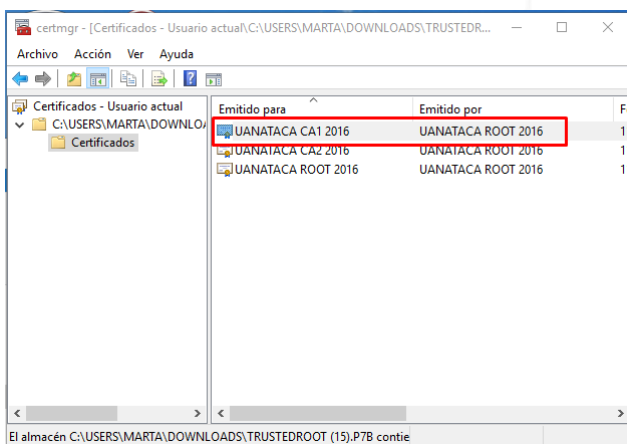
certmgr - [Certificados - Usuario actual\C:\USERS\MARTA\DOWNLOADS\TRUSTEDR...

Archivo Acción Ver Ayuda

Certificados - Usuario actual
C:\USERS\MARTA\DOWNLO/
Certificados

| Emitido para | Emitido por | F |
|---|---|---|
| UANATACA CA1 2016 | UANATACA ROOT 2016 | 1 |
| UANATACA CA2 2016 | UANATACA ROOT 2016 | 1 |
| UANATACA ROOT 2016 | UANATACA ROOT 2016 | 1 |

El almacén C:\USERS\MARTA\DOWNLOADS\TRUSTEDROOT (15).P7B contie